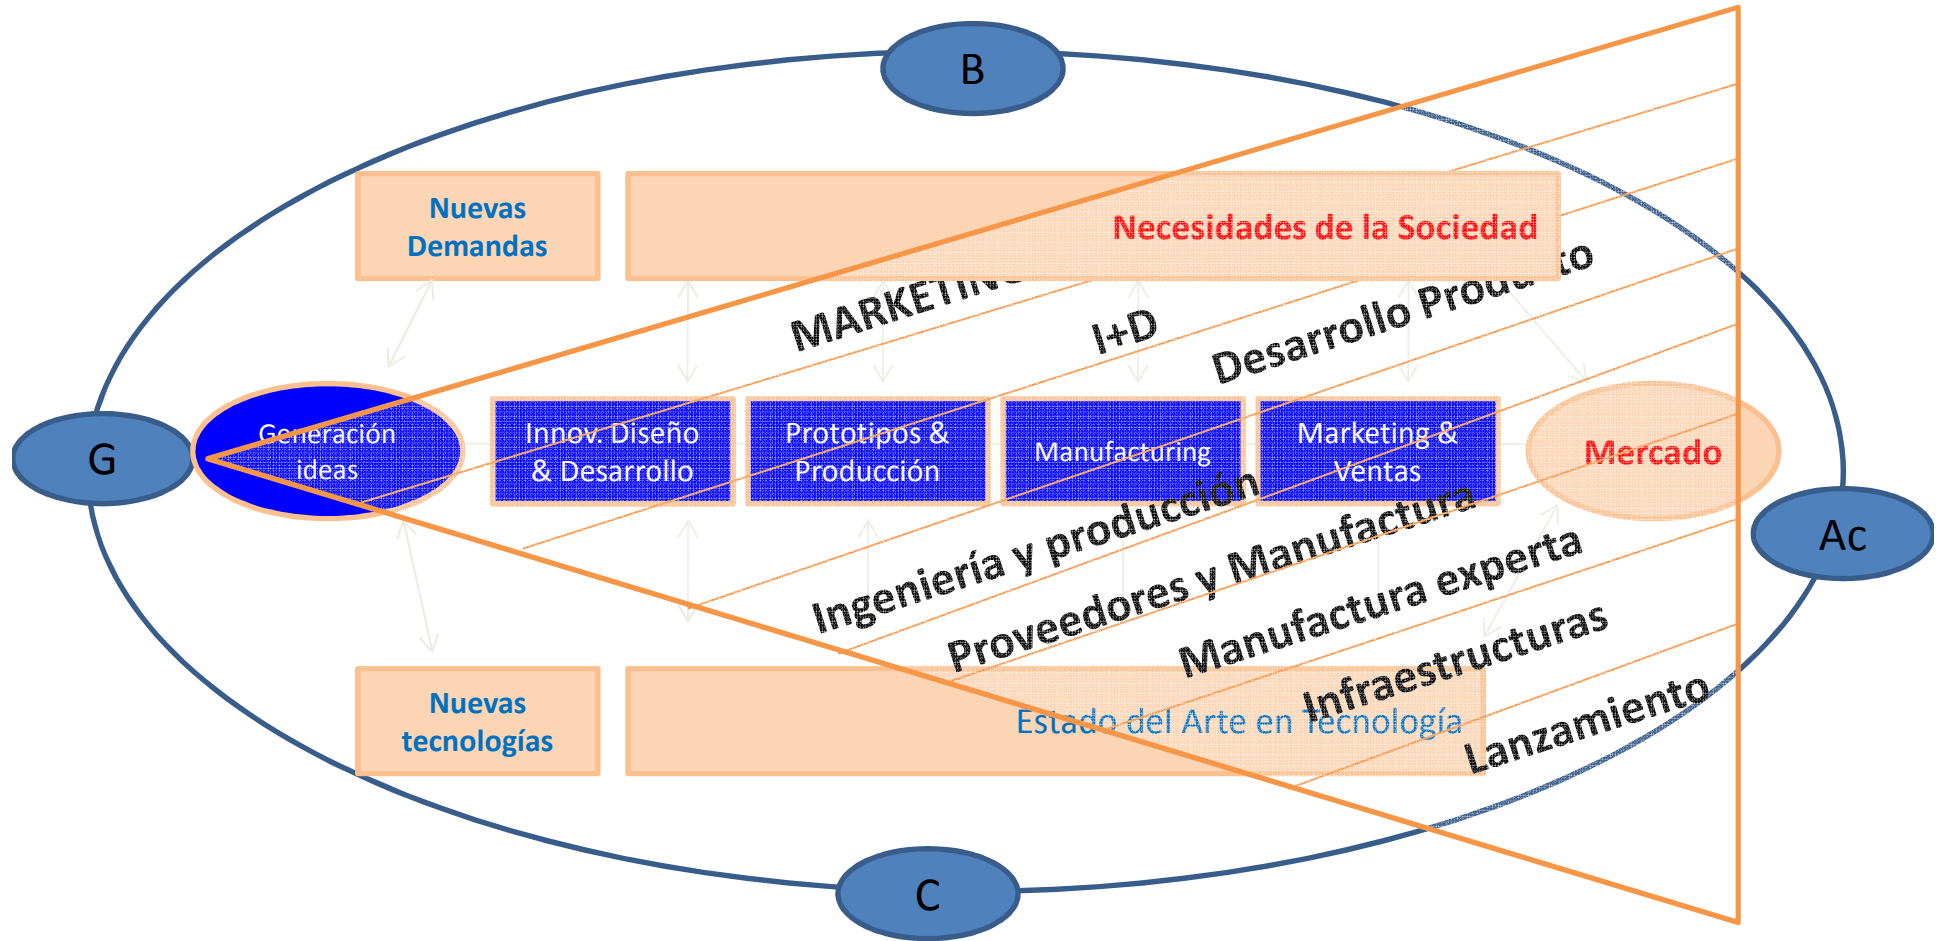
B

Nuevas Demandas

Necesidades de la Sociedad

MARKETIN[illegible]

I+D

Desarrollo Produ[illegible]to

G

Generación ideas

Innov. Diseño & Desarrollo

Prototipos & Producción

Manufacturing

Marketing & Ventas

Mercado

Ac

Ingeniería y producción

Proveedores y Manufactura

Manufactura experta

Infraestructuras

Lanzamiento

Nuevas tecnologías

Estado del Arte en Tecnología

C